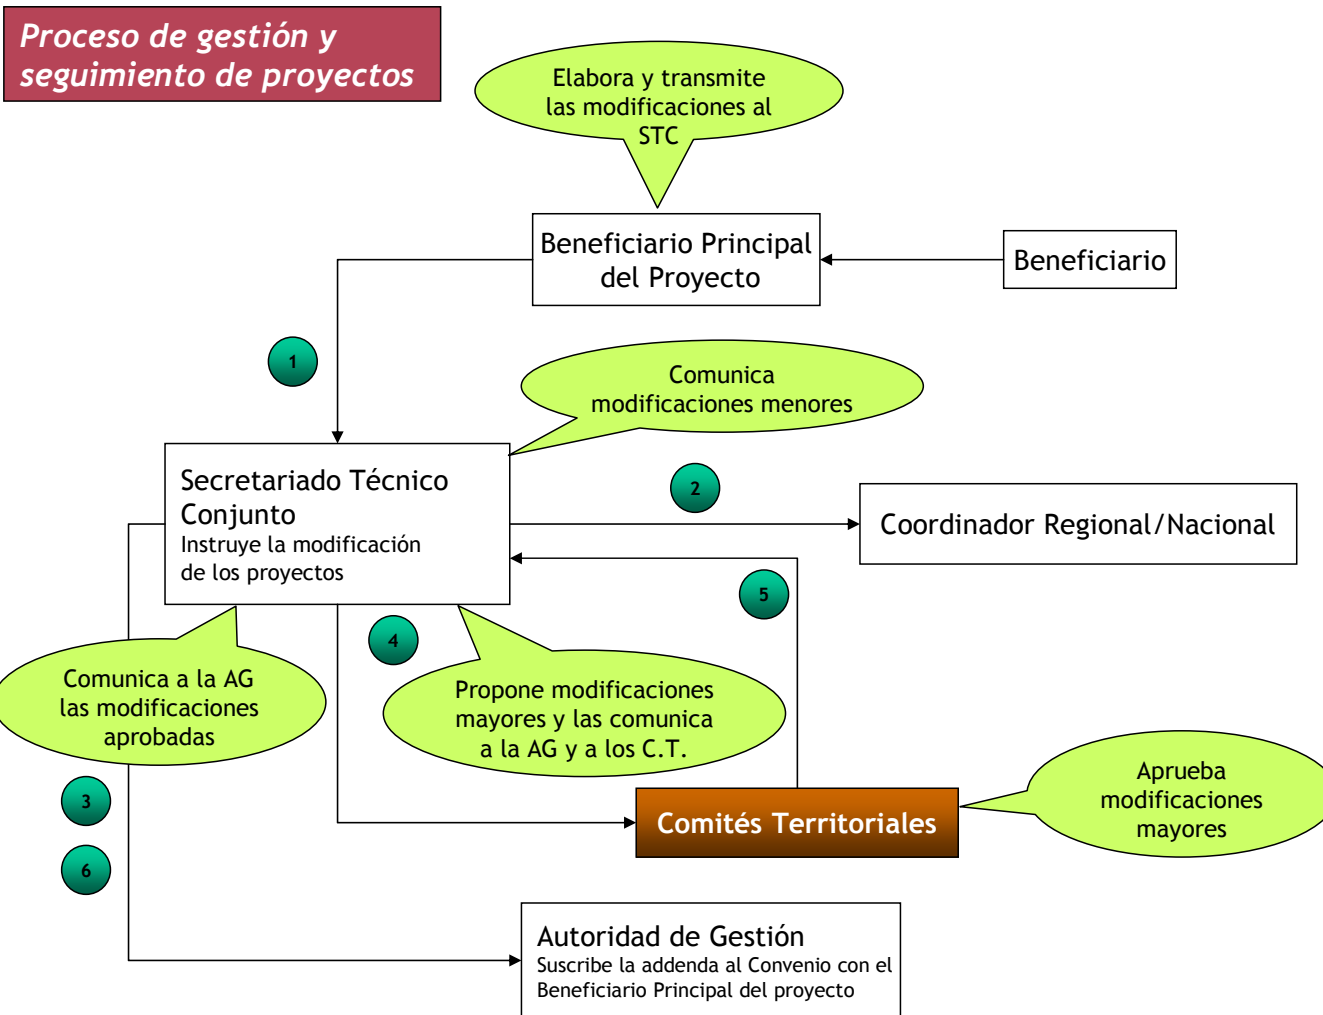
Proceso de gestión y seguimiento de proyectos

Elabora y transmite las modificaciones al STC

Beneficiario Principal del Proyecto

Beneficiario

1

Comunica modificaciones menores

Secretariado Técnico Conjunto
Instruye la modificación de los proyectos

2

Coordinador Regional/Nacional

5

4

Comunica a la AG las modificaciones aprobadas

Propone modificaciones mayores y las comunica a la AG y a los C.T.

3

6

Comités Territoriales

Aprueba modificaciones mayores

Autoridad de Gestión
Suscribe la addenda al Convenio con el Beneficiario Principal del proyecto